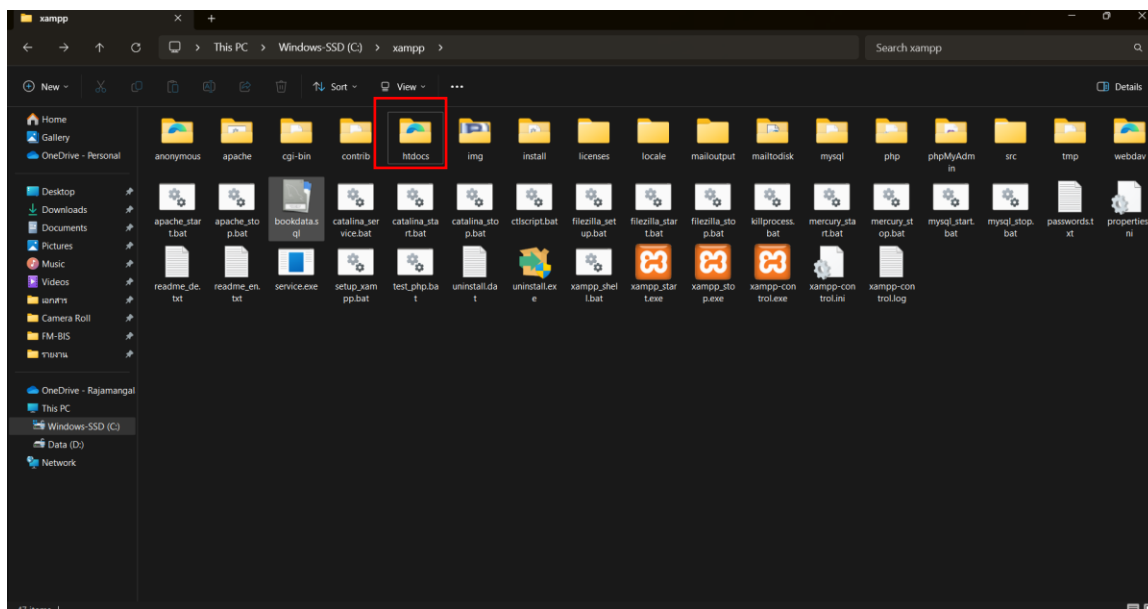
xampp

This PC > Windows-SSD (C:) > xampp >

Search xampp

New

Sort

View

...

Details

Home
Gallery
OneDrive - Personal

Desktop
Downloads
Documents
Pictures
Music
Videos
เอกสาร
Camera Roll
FM-BIS
รายงาน

OneDrive - Rajamangal
This PC
Windows-SSD (C:)
Data (D:)
Network

anonymous
apache
cgi-bin
contrib
htdocs
img
install
licenses
locale
mailoutput
mailtodisk
mysql
php
phpMyAdmin
src
tmp
webdav
apache_start.bat
apache_stop.bat
bookdata.sql
catalina_service.bat
catalina_start.bat
catalina_stop.bat
ctlscript.bat
filezilla_setup.bat
filezilla_start.bat
filezilla_stop.bat
killprocess.bat
mercury_start.bat
mercury_stop.bat
mysql_start.bat
mysql_stop.bat
passwords.txt
properties.ini
readme_de.txt
readme_en.txt
service.exe
setup_xampp.bat
test_php.bat
uninstall.dat
uninstall.exe
xampp_shell.bat
xampp_start.exe
xampp_stop.exe
xampp-control.exe
xampp-control.ini
xampp-control.log

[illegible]